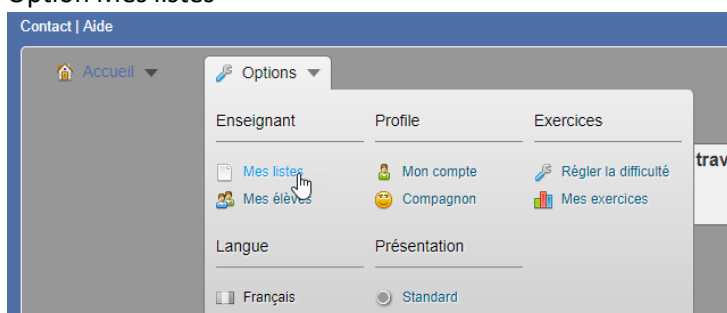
Option Mes listes

Contact | Aide

Accueil

Options

Enseignant

Mes listes

Mes élèves

Profile

Mon compte

Compagnon

Exercices

Régler la difficulté

Mes exercices

trav

Langue

Français

Présentation

Standard